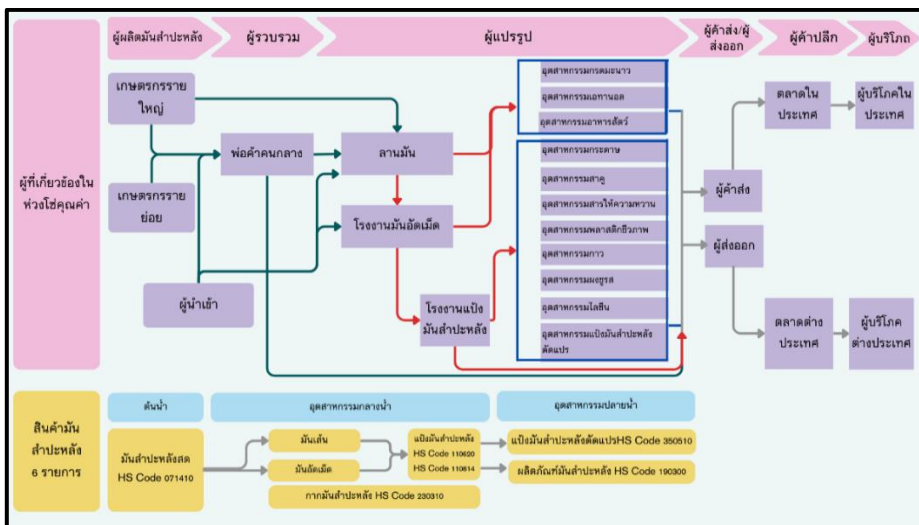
ผู้ผลิตมันสำปะหลัง
ผู้รวบรวม
ผู้แปรรูป
ผู้ค้าส่ง/ผู้ส่งออก
ผู้ค้าปลีก
ผู้บริโภค

ผู้ที่เกี่ยวข้องในห่วงโซ่คุณค่า

เกษตรกรรายใหญ่
เกษตรกรรายย่อย
พ่อค้าคนกลาง
ผู้นำเข้า
ลานมัน
โรงงานมันอัดเม็ด
โรงงานแป้งมันสำปะหลัง

อุตสาหกรรมกรดมะนาว
อุตสาหกรรมเอทานอล
อุตสาหกรรมอาหารสัตว์

อุตสาหกรรมกระดาษ
อุตสาหกรรมสาคู
อุตสาหกรรมสารให้ความหวาน
อุตสาหกรรมพลาสติกชีวภาพ
อุตสาหกรรมกาว
อุตสาหกรรมผงชูรส
อุตสาหกรรมไลซีน
อุตสาหกรรมแป้งมันสำปะหลังดัดแปร

ผู้ค้าส่ง
ผู้ส่งออก
ตลาดในประเทศ
ผู้บริโภคในประเทศ
ตลาดต่างประเทศ
ผู้บริโภคต่างประเทศ

สินค้ามันสำปะหลัง 6 รายการ
ต้นน้ำ
อุตสาหกรรมกลางน้ำ
อุตสาหกรรมปลายน้ำ
มันสำปะหลังสด HS Code 071410
มันเส้น
มันอัดเม็ด
แป้งมันสำปะหลัง HS Code 110820
HS Code 110814
แป้งมันสำปะหลังดัดแปรHS Code 350510
ผลิตภัณฑ์มันสำปะหลัง HS Code 190300
กากมันสำปะหลัง HS Code 230310